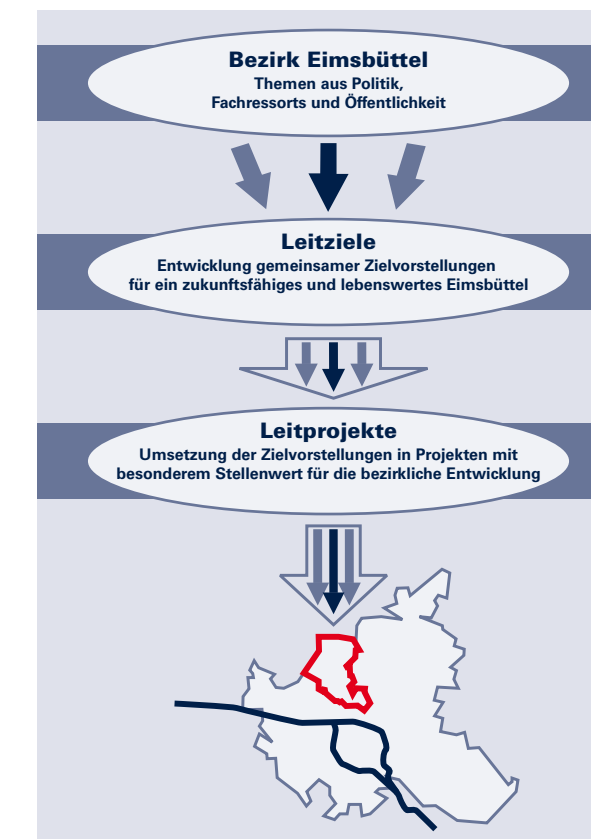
Bezirk Eimsbüttel
Themen aus Politik, Fachressorts und Öffentlichkeit

Leitziele
Entwicklung gemeinsamer Zielvorstellungen für ein zukunftsfähiges und lebenswertes Eimsbüttel

Leitprojekte
Umsetzung der Zielvorstellungen in Projekten mit besonderem Stellenwert für die bezirkliche Entwicklung